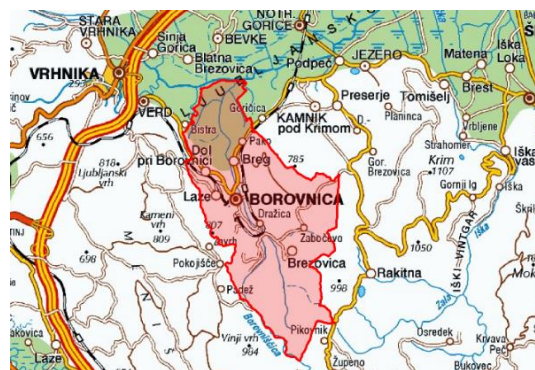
STARA VRHNIKA
Sinja Gorica
BEVKE
NOTR. GORICE
Blatna Brezovica
JEZERO
Podpeč
Matena
Iška Loka
VRHNIKA
Goričica
KAMNIK pod Krimom
Preserje
Tomišelj
Brest
VERD
Planinca
Vrbljene
656
Bistra
Pako
D.
Iška
Strahomer
818
pri Borovnici
Dol
Breg
785
Gor. Brezovica
Krim
1107
Ljubljanski vrh
Laze
BOROVNICA
Dražica
Gornji Ig
Iška
Kameni vrh
809
Zabočevo
1050
698
Pokojišče
Brezovica
Rakitna
IŠKI VINTGAR
Padež
998
Pikovnik
Osredek
Krvava Peč
Vinji vrh
964
Laze
Županje
Bukovec
Borovniščica
Iška
Zala
Škal
Mok